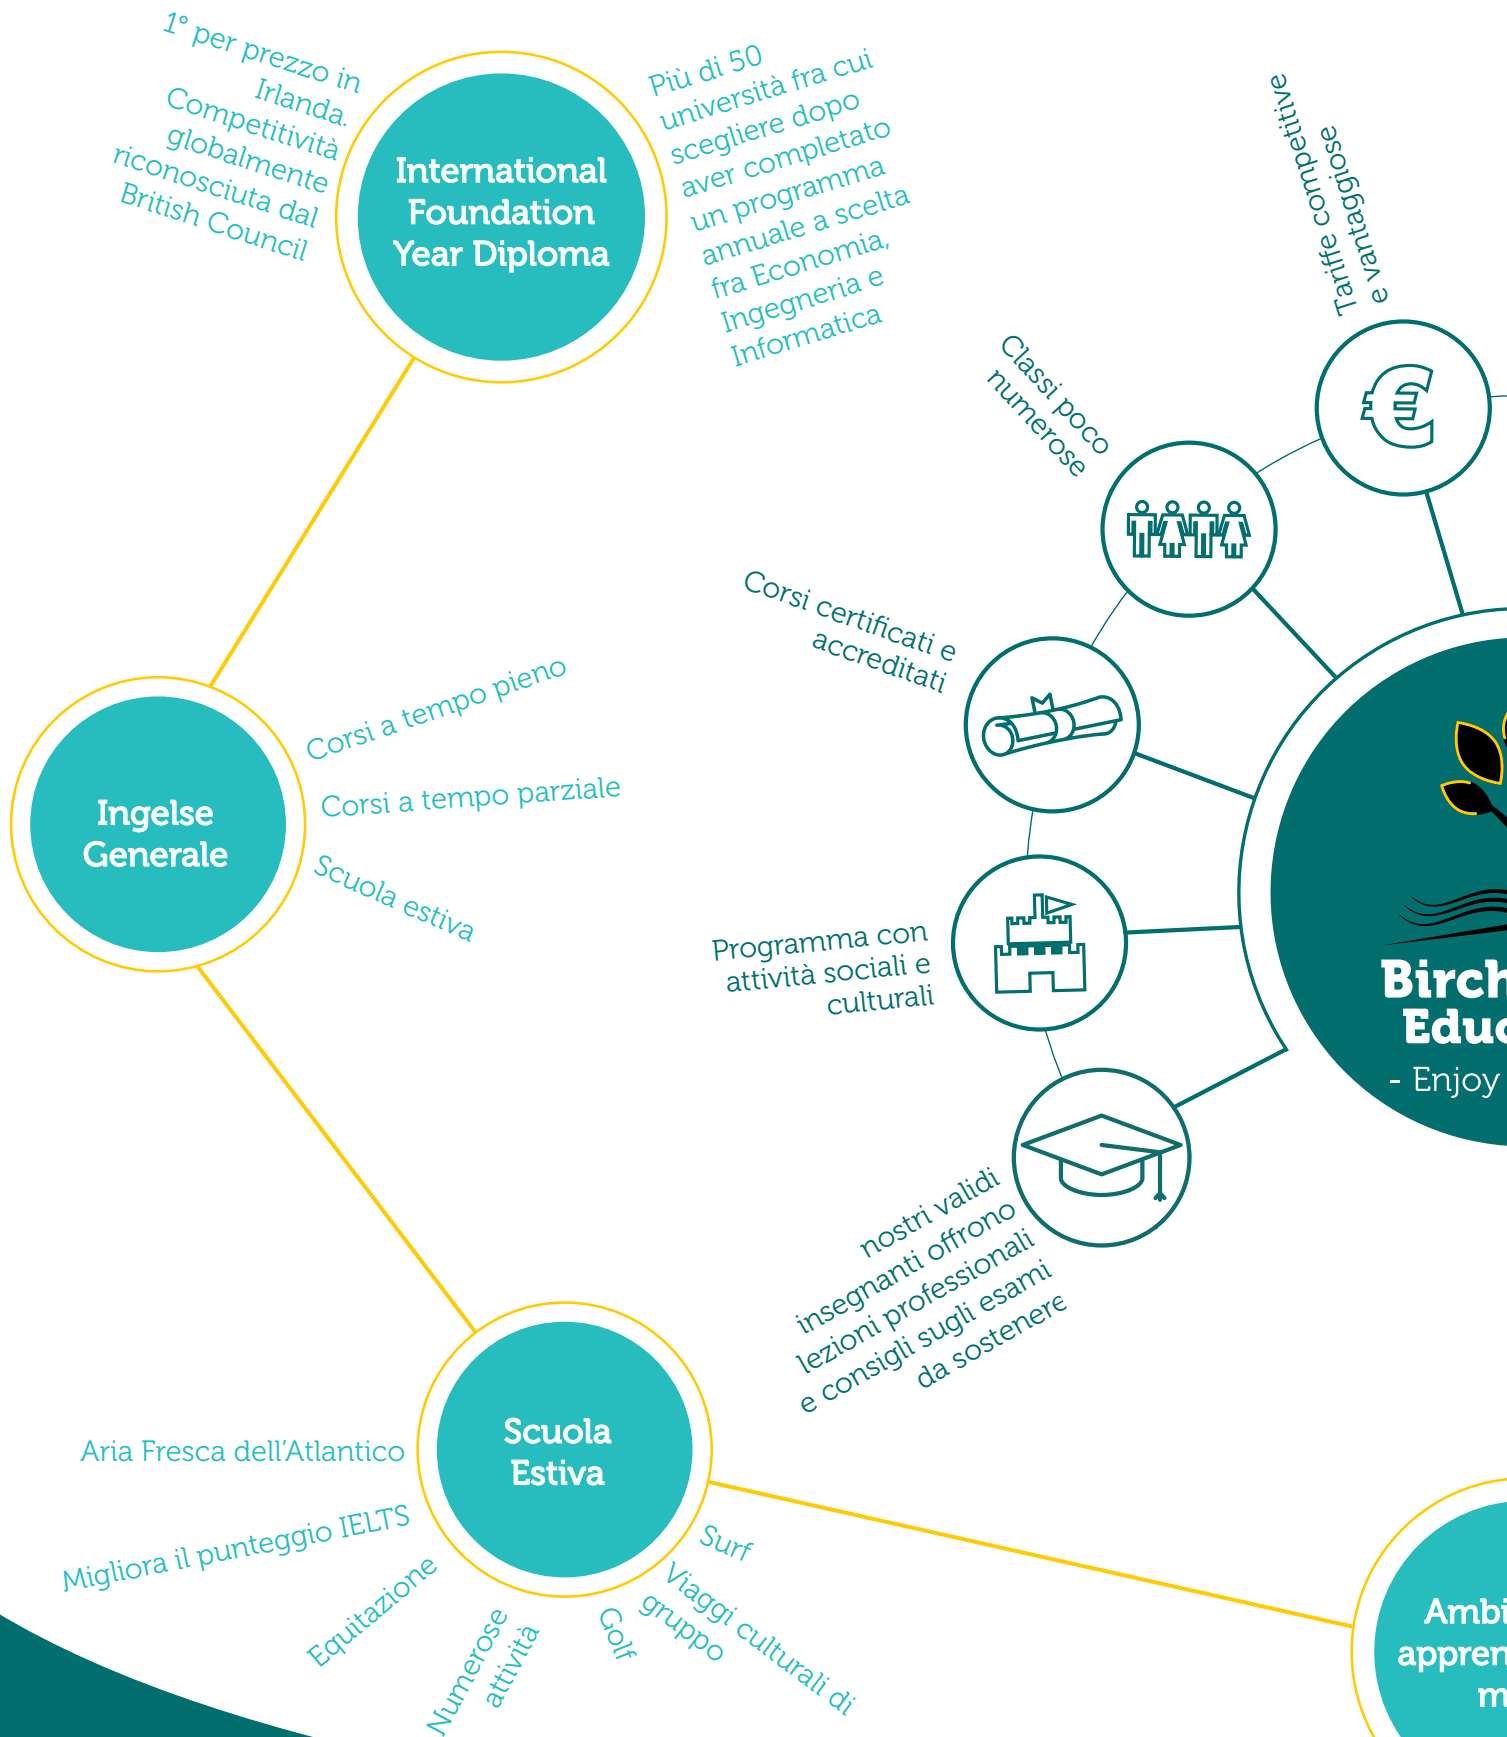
1° per prezzo in Irlanda. Competitività globalmente riconosciuta dal British Council

International Foundation Year Diploma

Più di 50 università fra cui scegliere dopo aver completato un programma annuale a scelta fra Economia, Ingegneria e Informatica

Tariffe competitive e vantaggiose

Classi poco numerose

Corsi certificati e accreditati

Programma con attività sociali e culturali

nostri validi insegnanti offrono lezioni professionali e consigli sugli esami da sostenere

Birch
Educ
- Enjoy

Ingelse Generale

Corsi a tempo pieno

Corsi a tempo parziale

Scuola estiva

Scuola Estiva

Aria Fresca dell'Atlantico

Migliora il punteggio IELTS

Equitazione

Numerose attività

Golf

Viaggi culturali di gruppo

Surf

Ambi
appren
m